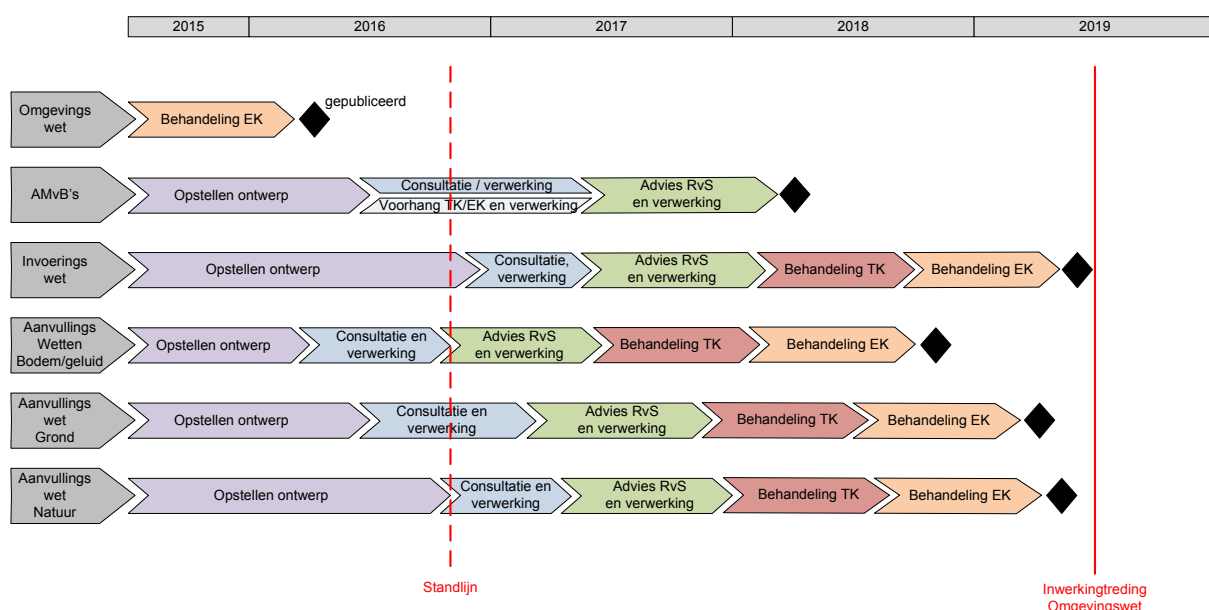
| 2015 | 2016 | 2017 | 2018 | 2019 |
|---|---|---|---|---|

Omgevings wet
Behandeling EK
gepubliceerd

AMvB's
Opstellen ontwerp
Consultatie / verwerking
Voorhang TK/EK en verwerking
Advies RvS en verwerking

Invoerings wet
Opstellen ontwerp
Consultatie, verwerking
Advies RvS en verwerking
Behandeling TK
Behandeling EK

Aanvullings Wetten Bodem/geluid
Opstellen ontwerp
Consultatie en verwerking
Advies RvS en verwerking
Behandeling TK
Behandeling EK

Aanvullings wet Grond
Opstellen ontwerp
Consultatie en verwerking
Advies RvS en verwerking
Behandeling TK
Behandeling EK

Aanvullings wet Natuur
Opstellen ontwerp
Consultatie en verwerking
Advies RvS en verwerking
Behandeling TK
Behandeling EK

Standlijn

Inwerkingtreding Omgevingswet